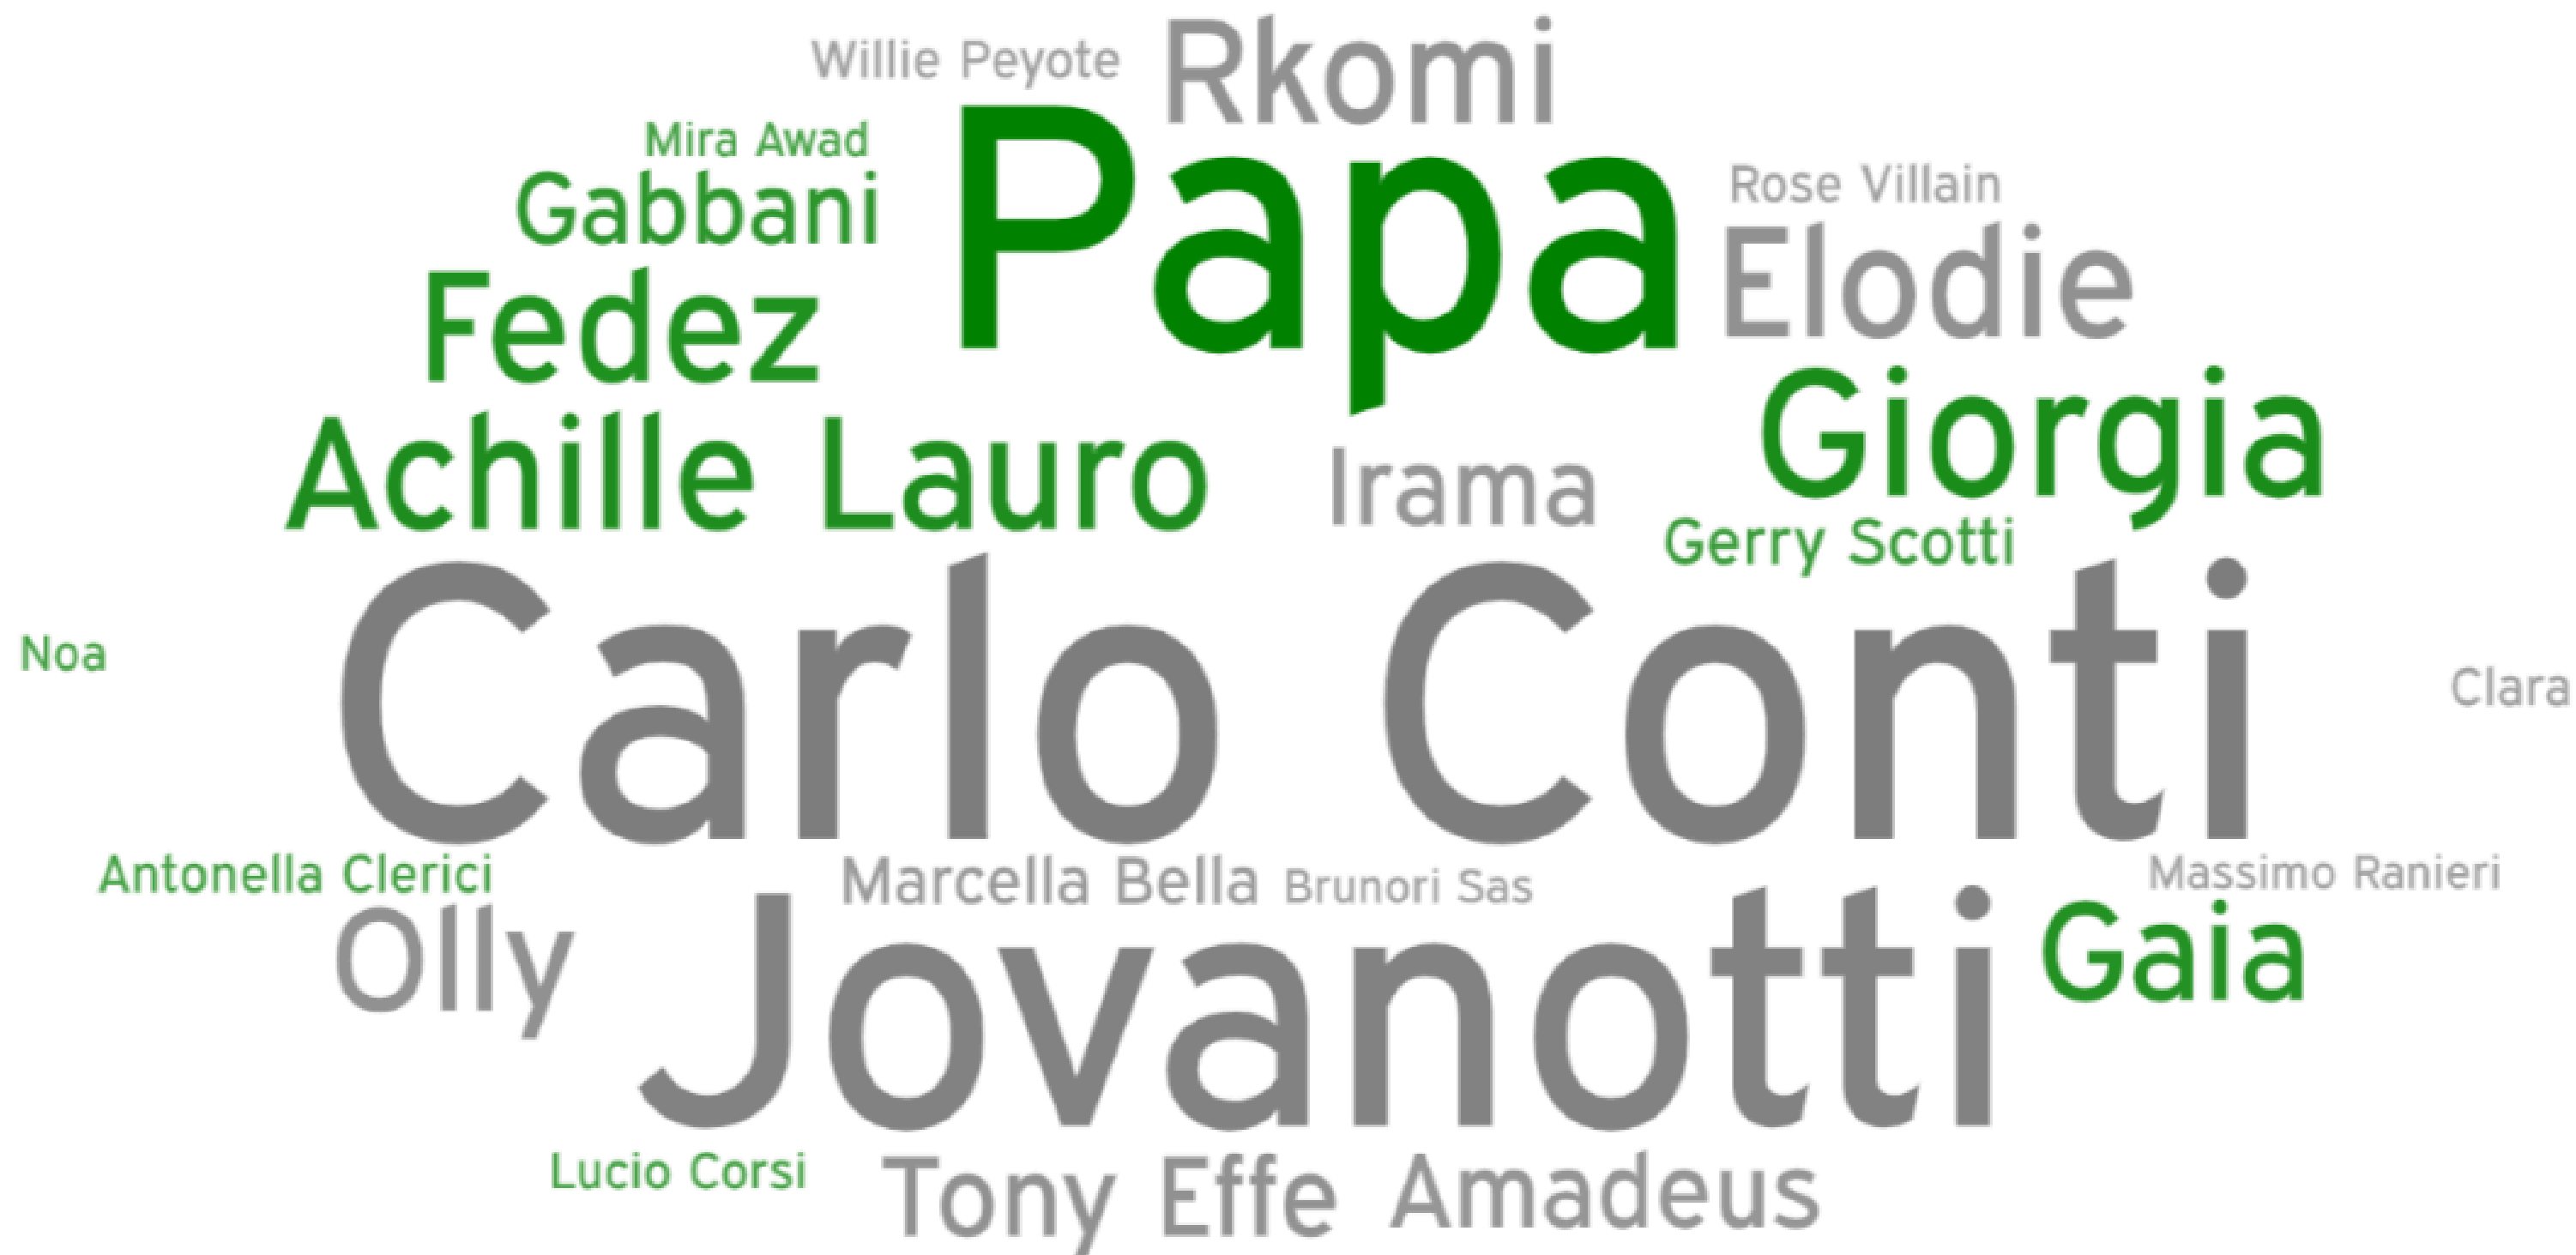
Willie Peyote
Rkomi
Mira Awad
Gabbani
Papa
Rose Villain
Elodie
Fedez
Giorgia
Achille Lauro
Irama
Gerry Scotti
Noa
Carlo Conti
Clara
Antonella Clerici
Marcella Bella
Brunori Sas
Massimo Ranieri
Olly
Jovanotti
Gaia
Lucio Corsi
Tony Effe
Amadeus